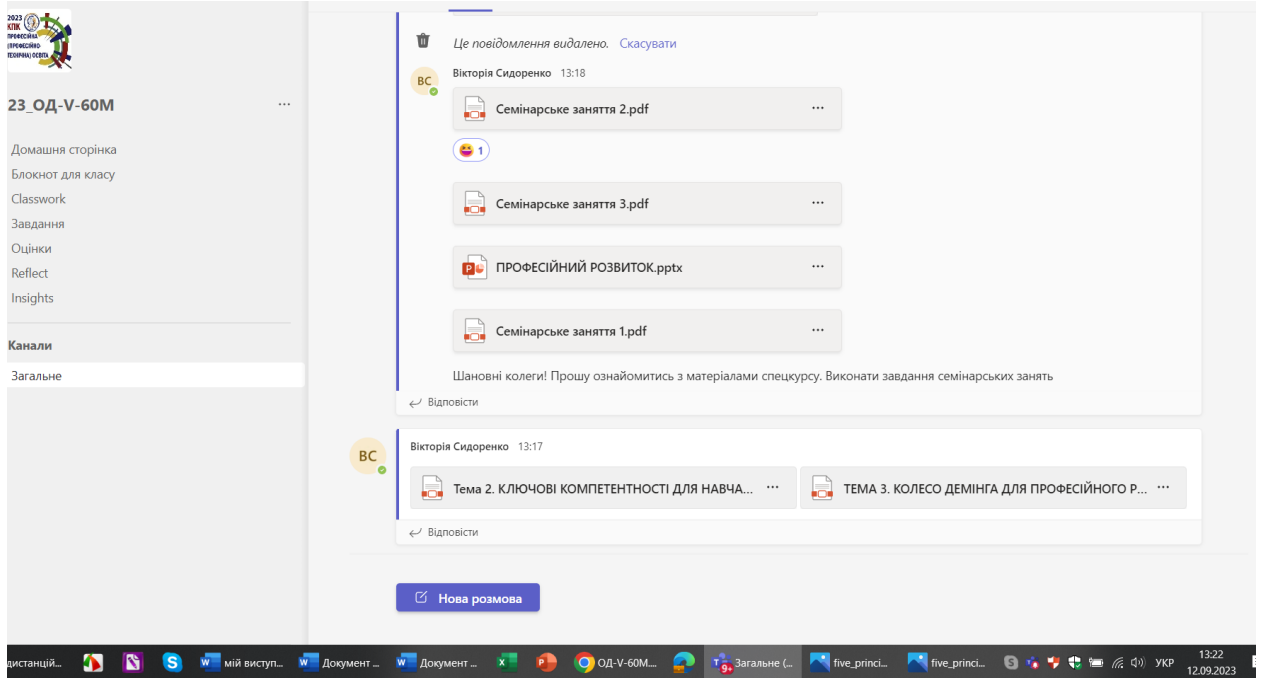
2023 КПК ПРОФЕСІЙНА (ПРОФЕСІЙНО-ТЕХНІЧНА) ОСВІТА

23_ОД-V-60М ···

Домашня сторінка
Блокнот для класу
Classwork
Завдання
Оцінки
Reflect
Insights

Канали
Загальне

Це повідомлення видалено. Скасувати

ВС Вікторія Сидоренко 13:18

Семінарське заняття 2.pdf ···

1

Семінарське заняття 3.pdf ···

ПРОФЕСІЙНИЙ РОЗВИТОК.pptx ···

Семінарське заняття 1.pdf ···

Шановні колеги! Прошу ознайомитись з матеріалами спецкурсу. Виконати завдання семінарських занять

Відповісти

ВС Вікторія Сидоренко 13:17

Тема 2. КЛЮЧОВІ КОМПЕТЕНТНОСТІ ДЛЯ НАВЧА... ···

ТЕМА 3. КОЛЕСО ДЕМІНГА ДЛЯ ПРОФЕСІЙНОГО Р... ···

Відповісти

Нова розмова

дистанцій... мій виступ... Документ ... Документ ... ОД-V-60М... Загальне (... five_princi... five_princi... УКР 13:22 12.09.2023